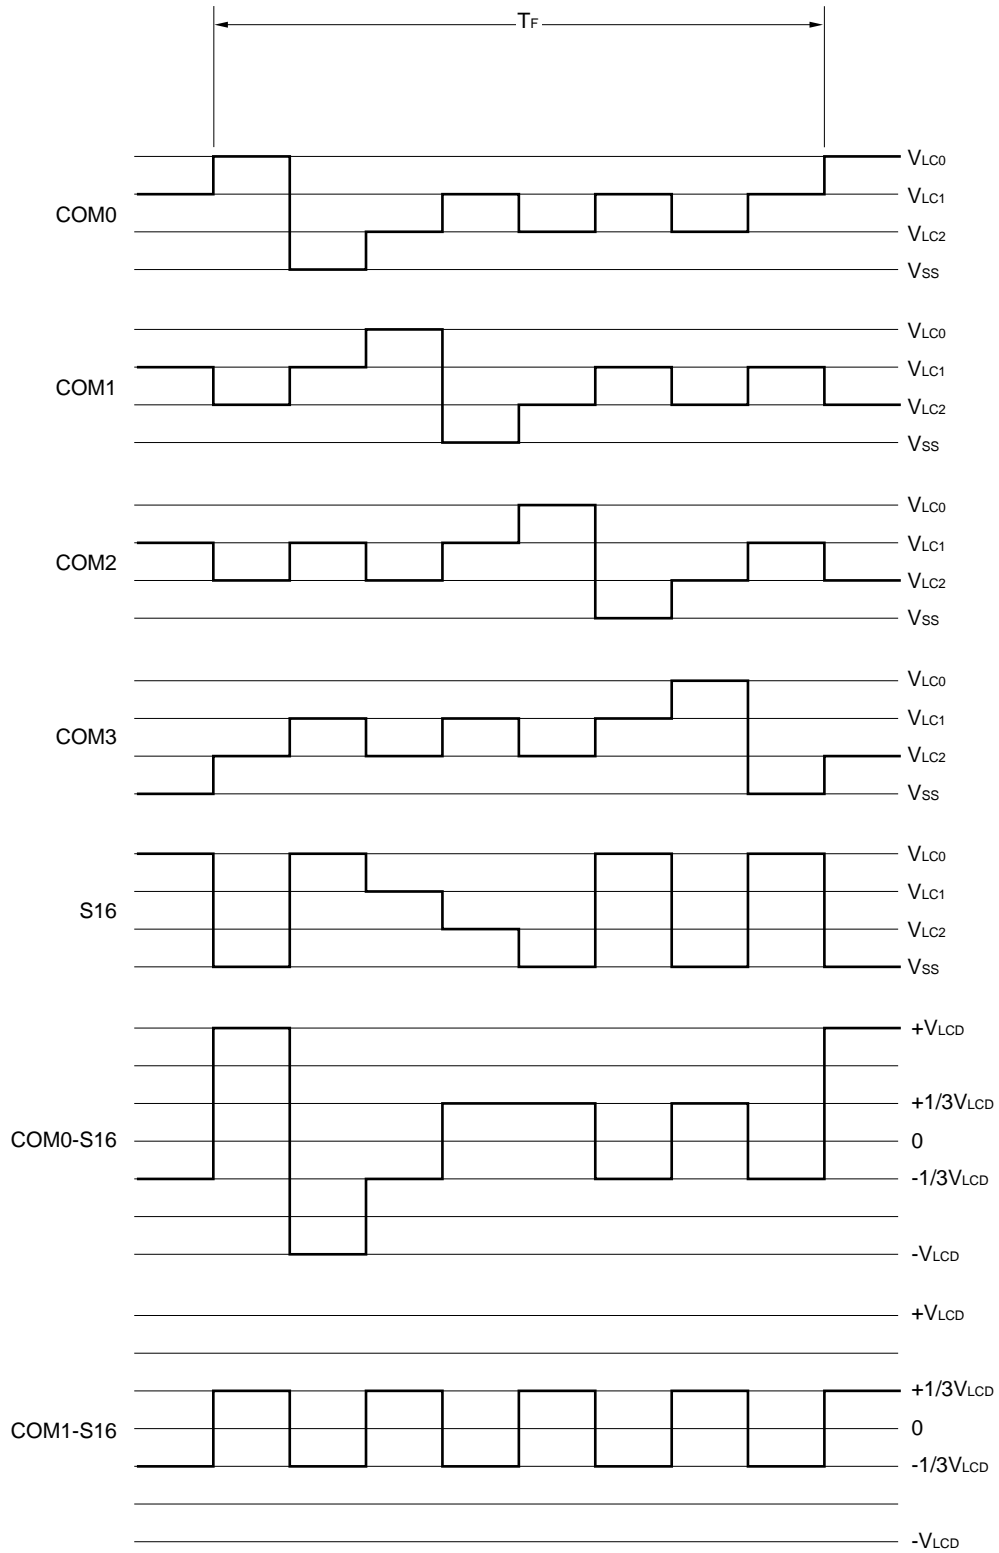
$T_F$

COM0
$V_{LC0}$
$V_{LC1}$
$V_{LC2}$
$V_{SS}$

COM1
$V_{LC0}$
$V_{LC1}$
$V_{LC2}$
$V_{SS}$

COM2
$V_{LC0}$
$V_{LC1}$
$V_{LC2}$
$V_{SS}$

COM3
$V_{LC0}$
$V_{LC1}$
$V_{LC2}$
$V_{SS}$

S16
$V_{LC0}$
$V_{LC1}$
$V_{LC2}$
$V_{SS}$

COM0-S16
$+V_{LCD}$
$+1/3V_{LCD}$
0
$-1/3V_{LCD}$
$-V_{LCD}$

COM1-S16
$+V_{LCD}$
$+1/3V_{LCD}$
0
$-1/3V_{LCD}$
$-V_{LCD}$